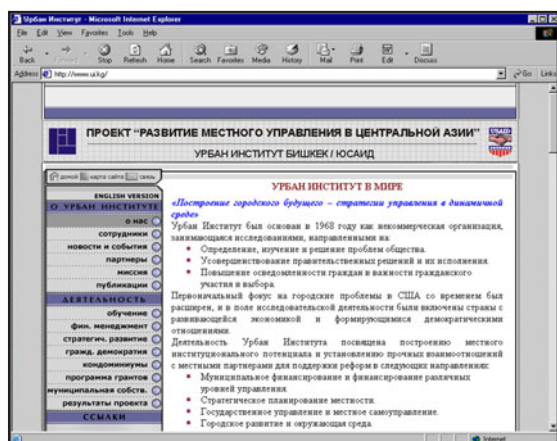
Урбан Институт - Microsoft Internet Explorer

File Edit View Favorites Tools Help

Back Forward Stop Refresh Home Search Favorites Media History Mail Print Edit Discuss

Address http://www.ui.kg/

Go Links

ПРОЕКТ "РАЗВИТИЕ МЕСТНОГО УПРАВЛЕНИЯ В ЦЕНТРАЛЬНОЙ АЗИИ"

УРБАН ИНСТИТУТ БИШКЕК / ЮСАИД

USAID

домой карта сайта связь

ENGLISH VERSION

О УРБАН ИНСТИТУТЕ

о нас

сотрудники

новости и события

партнеры

миссия

публикации

ДЕЯТЕЛЬНОСТЬ

обучение

фин. менеджмент

стратегич. развитие

гражд. демократия

кондоминимумы

программа грантов

муниципальная собств.

результаты проекта

ССЫЛКИ

УРБАН ИНСТИТУТ В МИРЕ

«Построение городского будущего – стратегии управления в динамичной среде»

Урбан Институт был основан в 1968 году как некоммерческая организация, занимающаяся исследованиями, направленными на:

- Определение, изучение и решение проблем общества.
- Усовершенствование правительственных решений и их исполнения.
- Повышение осведомленности граждан в важности гражданского участия в выборах.

Первоначальный фокус на городские проблемы в США со временем был расширен, и в поле исследовательской деятельности были включены страны с развивающейся экономикой и формирующимися демократическими отношениями.

Деятельность Урбан Института посвящена построению местного институционального потенциала и установлению прочных взаимоотношений с местными партнерами для поддержки реформ в следующих направлениях:

- Муниципальное финансирование и финансирование различных уровней управления.
- Стратегическое планирование местности.
- Государственное управление и местное самоуправление.
- Городское развитие и окружающая среда.

Internet